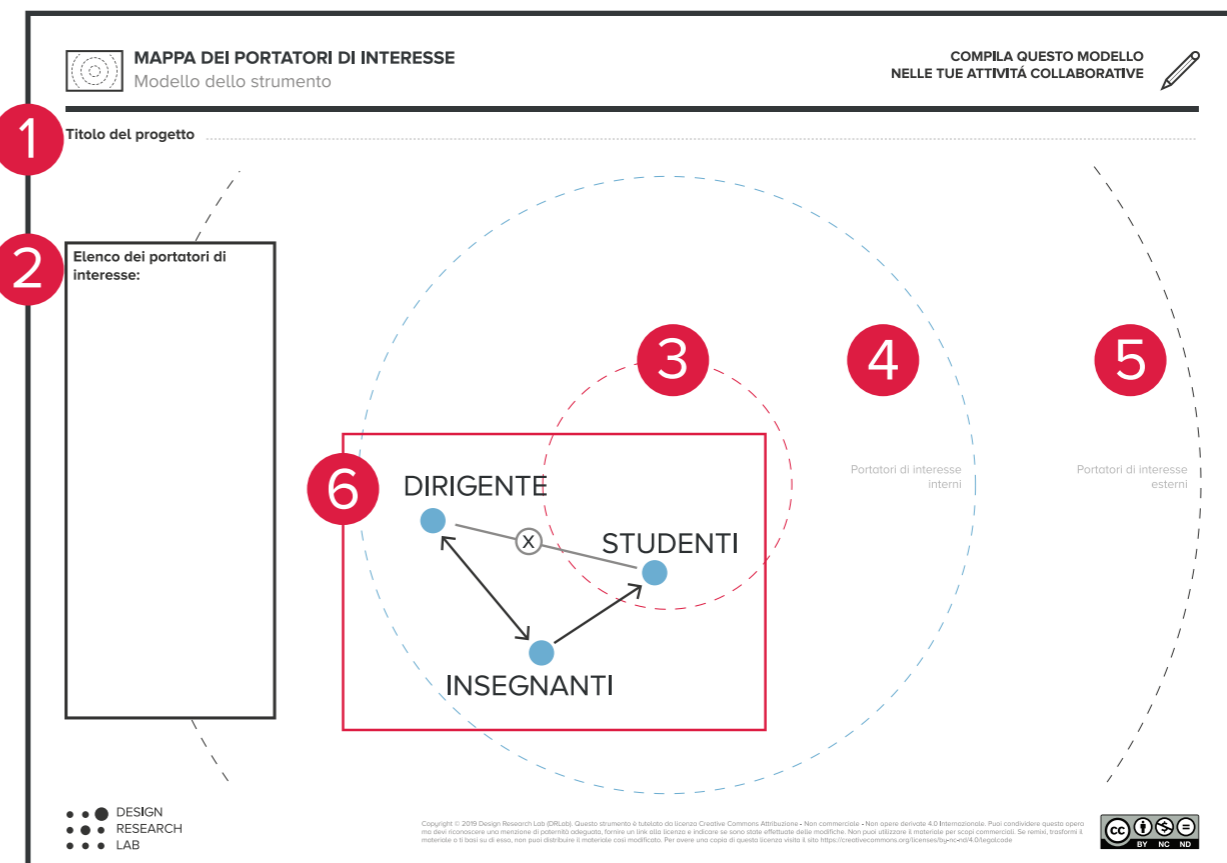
MAPPA DEI PORTATORI DI INTERESSE
Modello dello strumento

COMPILA QUESTO MODELLO
NELLE TUE ATTIVITÁ COLLABORATIVE

1
Titolo del progetto

2
Elenco dei portatori di interesse:

3

4

5

Portatori di interesse interni

Portatori di interesse esterni

6
DIRIGENTE

X

STUDENTI

INSEGNANTI

DESIGN
RESEARCH
LAB

Copyright © 2019 Design Research Lab (DRLab). Questo strumento è tutelato da licenza Creative Commons Attribuzione - Non commerciale - Non opere derivate 4.0 Internazionale. Puoi condividere questa opera ma devi riconoscere una menzione di paternità adeguata, fornire un link alla licenza e indicare se sono state effettuate delle modifiche. Non puoi utilizzare il materiale per scopi commerciali. Se remixi, trasformi il materiale o ti basi su di esso, non puoi distribuire il materiale così modificato. Per avere una copia di questa licenza visita il sito https://creativecommons.org/licenses/by-nc-nd/4.0/legalcode

cc BY NC ND